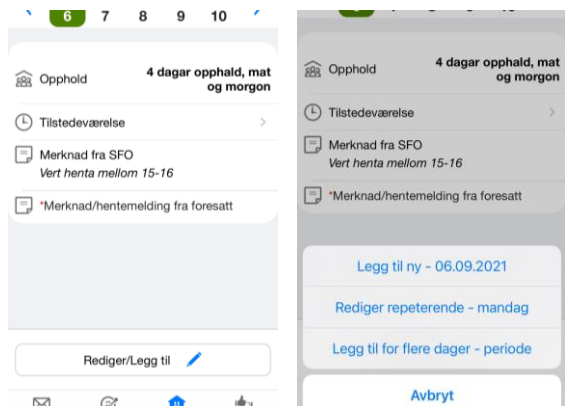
6 7 8 9 10

Opphold
4 dagar opphald, mat og morgon

Tilstedeværelse

Merknad fra SFO
Vert henta mellom 15-16

*Merknad/hentemelding fra foresatt

Rediger/Legg til

Opphold
4 dagar opphald, mat og morgon

Tilstedeværelse

Merknad fra SFO
Vert henta mellom 15-16

*Merknad/hentemelding fra foresatt

Legg til ny - 06.09.2021

Rediger repeterende - mandag

Legg til for flere dager - periode

Avbryt